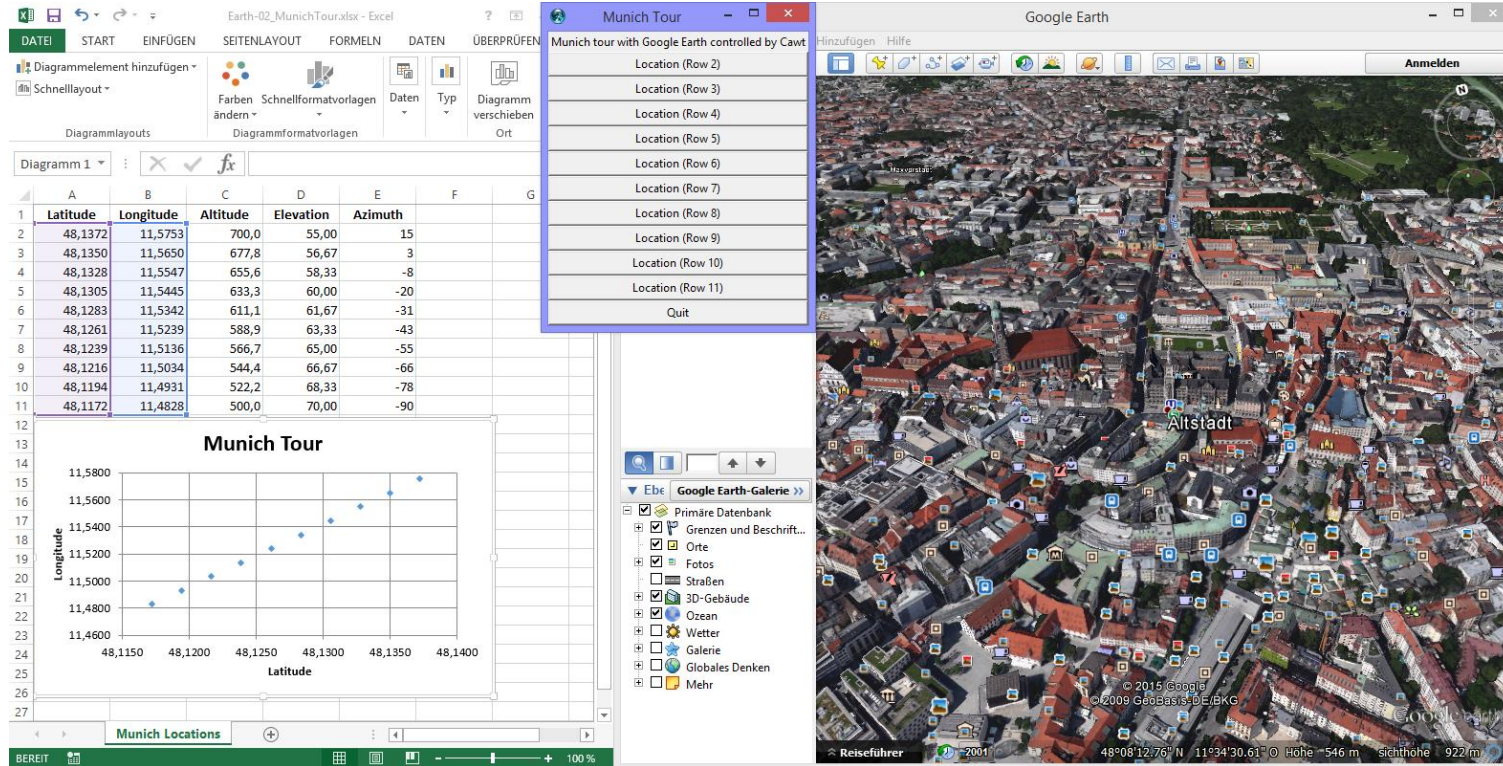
Earth-02_MunichTour.xlsx - Excel

DATEI START EINFÜGEN SEITENLAYOUT FORMELN DATEN ÜBERPRÜFEN

Diagrammelement hinzufügen
Schnelllayout
Diagrammlayouts
Farben ändern
Schnellformatvorlagen
Diagrammformatvorlagen
Daten
Typ
Diagramm verschieben
Ort

Diagramm 1
$fx$

| | A | B | C | D | E |
|---|---|---|---|---|---|
| 1 | Latitude | Longitude | Altitude | Elevation | Azimuth |
| 2 | 48,1372 | 11,5753 | 700,0 | 55,00 | 15 |
| 3 | 48,1350 | 11,5650 | 677,8 | 56,67 | 3 |
| 4 | 48,1328 | 11,5547 | 655,6 | 58,33 | -8 |
| 5 | 48,1305 | 11,5445 | 633,3 | 60,00 | -20 |
| 6 | 48,1283 | 11,5342 | 611,1 | 61,67 | -31 |
| 7 | 48,1261 | 11,5239 | 588,9 | 63,33 | -43 |
| 8 | 48,1239 | 11,5136 | 566,7 | 65,00 | -55 |
| 9 | 48,1216 | 11,5034 | 544,4 | 66,67 | -66 |
| 10 | 48,1194 | 11,4931 | 522,2 | 68,33 | -78 |
| 11 | 48,1172 | 11,4828 | 500,0 | 70,00 | -90 |

Munich Tour
Longitude
11,5800
11,5600
11,5400
11,5200
11,5000
11,4800
11,4600
48,1150 48,1200 48,1250 48,1300 48,1350 48,1400
Latitude

Munich Locations
BEREIT 100 %

Munich Tour
Munich tour with Google Earth controlled by Cawt
Location (Row 2)
Location (Row 3)
Location (Row 4)
Location (Row 5)
Location (Row 6)
Location (Row 7)
Location (Row 8)
Location (Row 9)
Location (Row 10)
Location (Row 11)
Quit

Google Earth
Hinzufügen Hilfe
Anmelden
Ebe Google Earth-Galerie »
Primäre Datenbank
Grenzen und Beschrift...
Orte
Fotos
Straßen
3D-Gebäude
Ozean
Wetter
Galerie
Globales Denken
Mehr

Altstadt
© 2015 Google
© 2009 GeoBasis-DE/BKG
Google
Reiseführer 2001 48°08'12.76" N 11°34'30.61" O Höhe 546 m sichthöhe 922 m